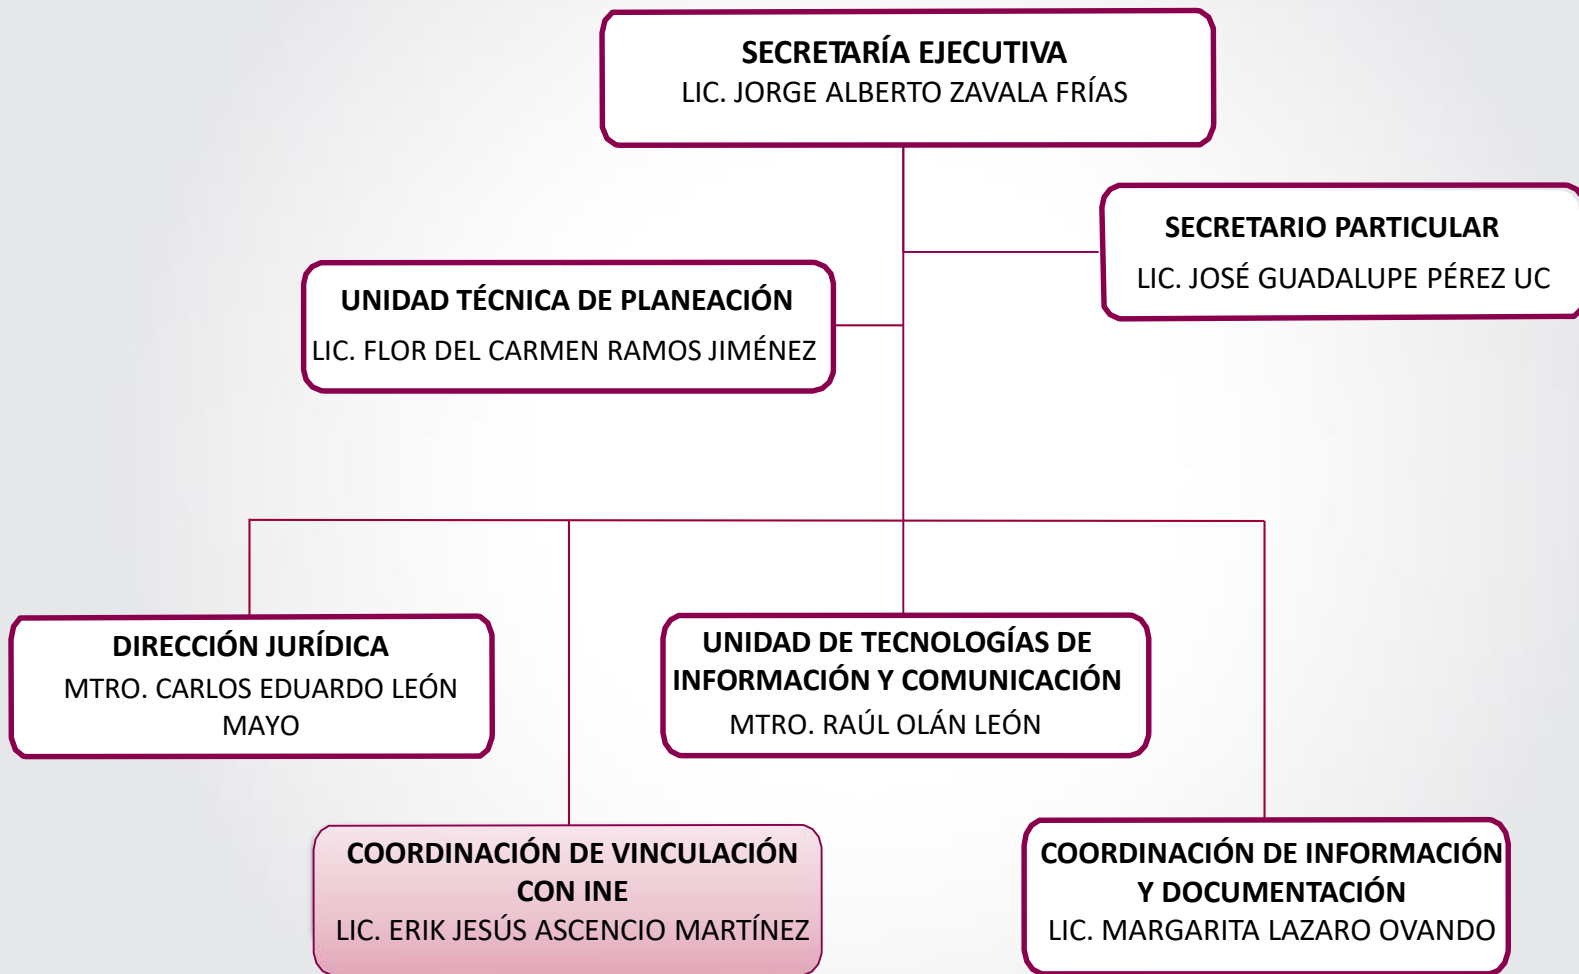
SECRETARÍA EJECUTIVA
LIC. JORGE ALBERTO ZAVALA FRÍAS

SECRETARIO PARTICULAR
LIC. JOSÉ GUADALUPE PÉREZ UC

UNIDAD TÉCNICA DE PLANEACIÓN
LIC. FLOR DEL CARMEN RAMOS JIMÉNEZ

DIRECCIÓN JURÍDICA
MTRO. CARLOS EDUARDO LEÓN MAYO

UNIDAD DE TECNOLOGÍAS DE INFORMACIÓN Y COMUNICACIÓN
MTRO. RAÚL OLÁN LEÓN

COORDINACIÓN DE VINCULACIÓN CON INE
LIC. ERIK JESÚS ASCENCIO MARTÍNEZ

COORDINACIÓN DE INFORMACIÓN Y DOCUMENTACIÓN
LIC. MARGARITA LAZARO OVANDO